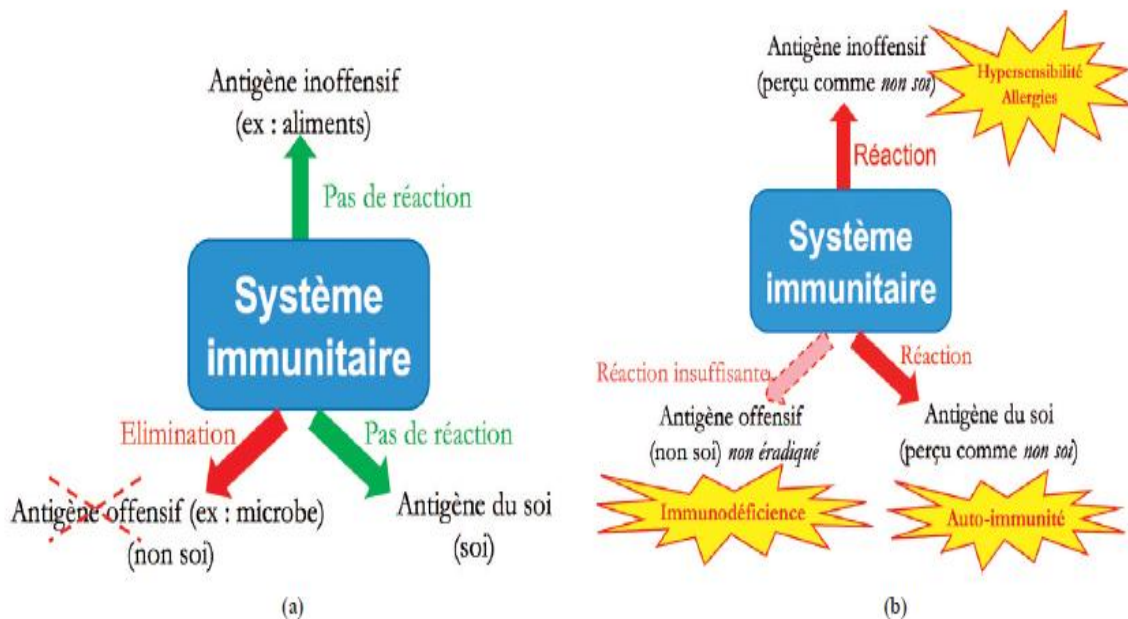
Antigène inoffensif
(ex : aliments)

Pas de réaction

Système immunitaire

Elimination

Pas de réaction

Antigène offensif (ex : microbe)
(non soi)

Antigène du soi
(soi)

(a)

Antigène inoffensif
(perçu comme *non soi*)

Hypersensibilité
Allergies

Réaction

Système immunitaire

Réaction insuffisante

Réaction

Antigène offensif
(non soi) *non éradiqué*

Antigène du soi
(perçu comme *non soi*)

Immunodéficience

Auto-immunité

(b)